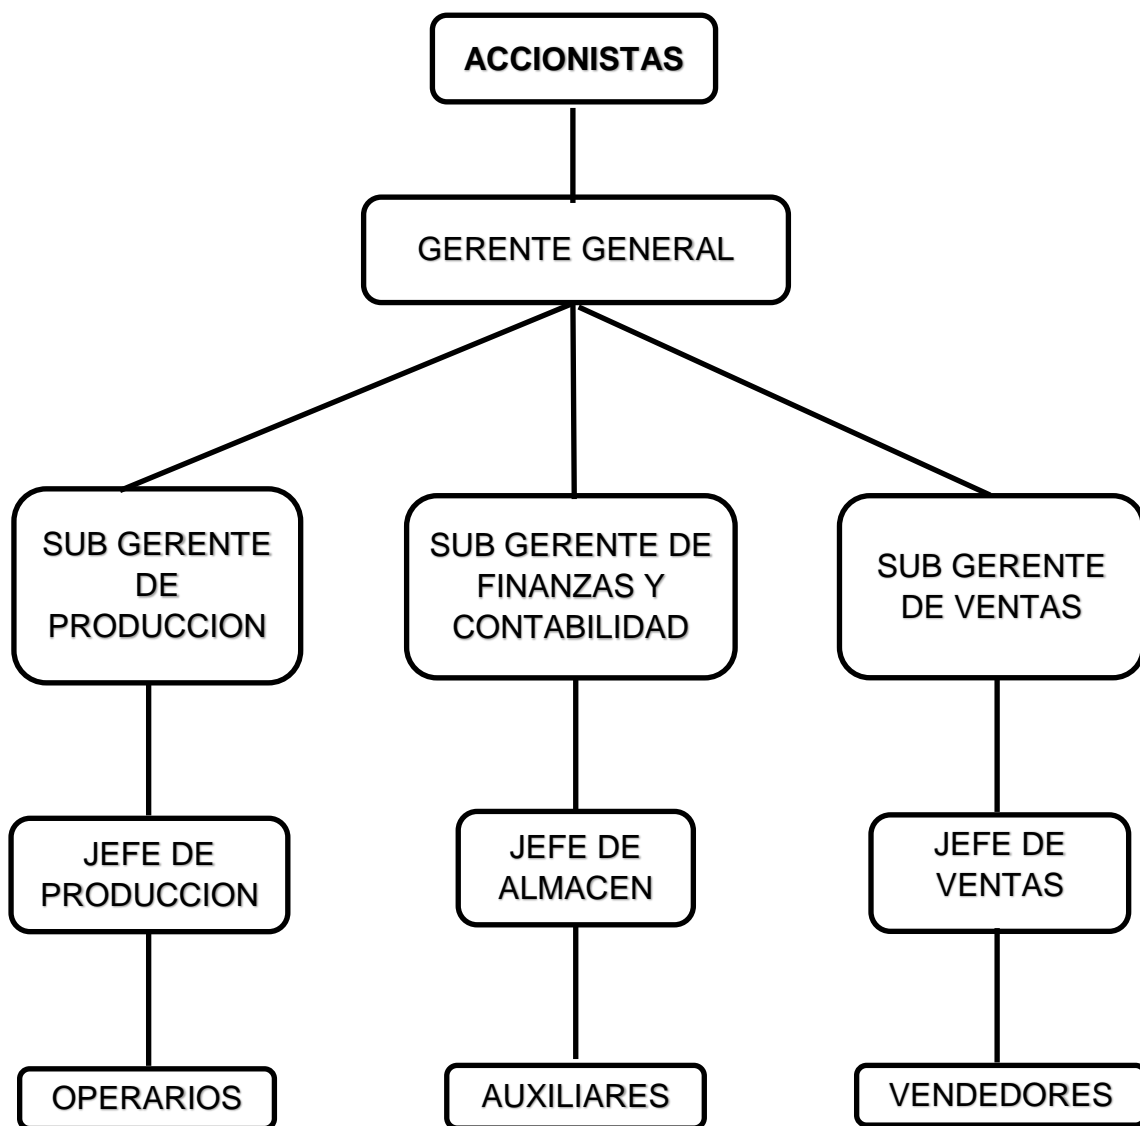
ACCIONISTAS

GERENTE GENERAL

SUB GERENTE DE PRODUCCION

SUB GERENTE DE FINANZAS Y CONTABILIDAD

SUB GERENTE DE VENTAS

JEFE DE PRODUCCION

JEFE DE ALMACEN

JEFE DE VENTAS

OPERARIOS

AUXILIARES

VENDEDORES